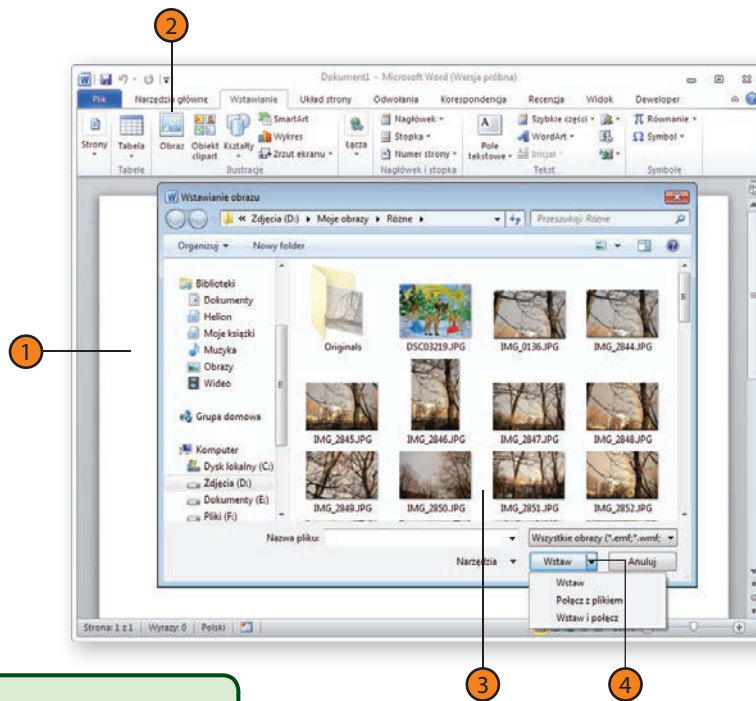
2

Dokument1 - Microsoft Word (Wersja próbna)

Plik Narzędzia główne Wstawianie Układ strony Odwołania Korespondencja Recenzja Widok Deweloper

Strony Tabela Obraz Obiekt clipart Kształty SmartArt Wykres Zrzut ekranu Łącza Nagłówek Stopka Numer strony Pole tekstowe Szybkie części WordArt Inicjał Równanie Symbol

Tabele Ilustracje Nagłówek i stopka Tekst Symbole

1

Wstawianie obrazu

« Zdjęcia (D:) ▸ Moje obrazy ▸ Różne ▸

Przeszukaj: Różne

Organizuj ▾ Nowy folder

Biblioteki
Dokumenty
Helion
Moje książki
Muzyka
Obrazy
Wideo

Grupa domowa

Komputer
Dysk lokalny (C:)
Zdjęcia (D:)
Dokumenty (E:)
Pliki (F:)

Originals DSC03219.JPG IMG_0136.JPG IMG_2844.JPG
IMG_2845.JPG IMG_2846.JPG IMG_2847.JPG IMG_2848.JPG
IMG_2849.JPG IMG_2850.JPG IMG_2851.JPG IMG_2852.JPG

Nazwa pliku:

Wszystkie obrazy (*.emf;*.wmf;

Narzędzia ▾ Wstaw ▾ Anuluj

Wstaw
Połącz z plikiem
Wstaw i połącz

Strona: 1 z 1 Wyrazy: 0 Polski

3

4